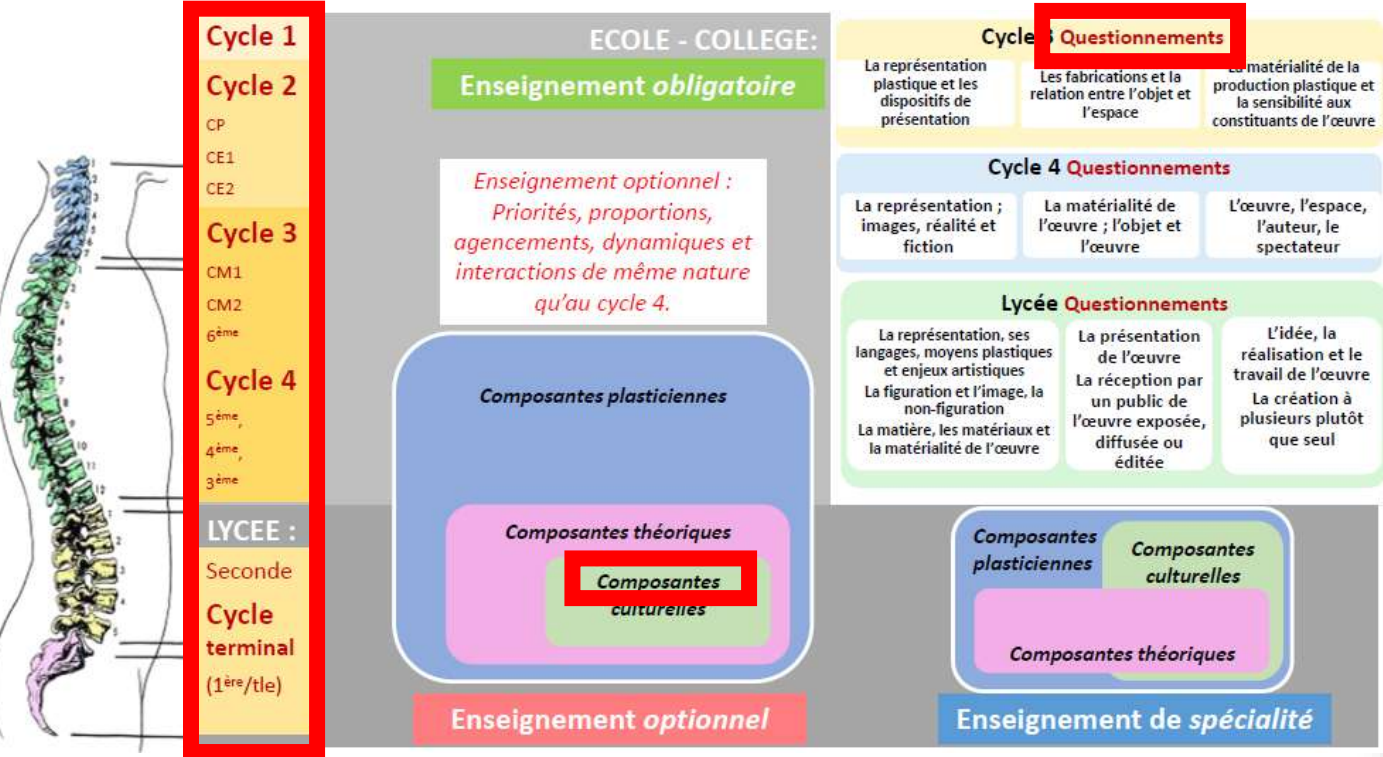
Cycle 1
Cycle 2
CP
CE1
CE2
Cycle 3
CM1
CM2
6ème
Cycle 4
5ème,
4ème,
3ème
LYCEE :
Seconde
Cycle terminal
(1ère/tle)

ECOLE - COLLEGE:
Enseignement obligatoire

Enseignement optionnel : Priorités, proportions, agencements, dynamiques et interactions de même nature qu'au cycle 4.

Composantes plasticiennes
Composantes théoriques
Composantes culturelles

Enseignement optionnel

Cycle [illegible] Questionnements
La représentation plastique et les dispositifs de présentation
Les fabrications et la relation entre l'objet et l'espace
La matérialité de la production plastique et la sensibilité aux constituants de l'œuvre

Cycle 4 Questionnements
La représentation ; images, réalité et fiction
La matérialité de l'œuvre ; l'objet et l'œuvre
L'œuvre, l'espace, l'auteur, le spectateur

Lycée Questionnements
La représentation, ses langages, moyens plastiques et enjeux artistiques
La figuration et l'image, la non-figuration
La matière, les matériaux et la matérialité de l'œuvre
La présentation de l'œuvre
La réception par un public de l'œuvre exposée, diffusée ou éditée
L'idée, la réalisation et le travail de l'œuvre
La création à plusieurs plutôt que seul

Composantes plasticiennes
Composantes culturelles
Composantes théoriques

Enseignement de spécialité